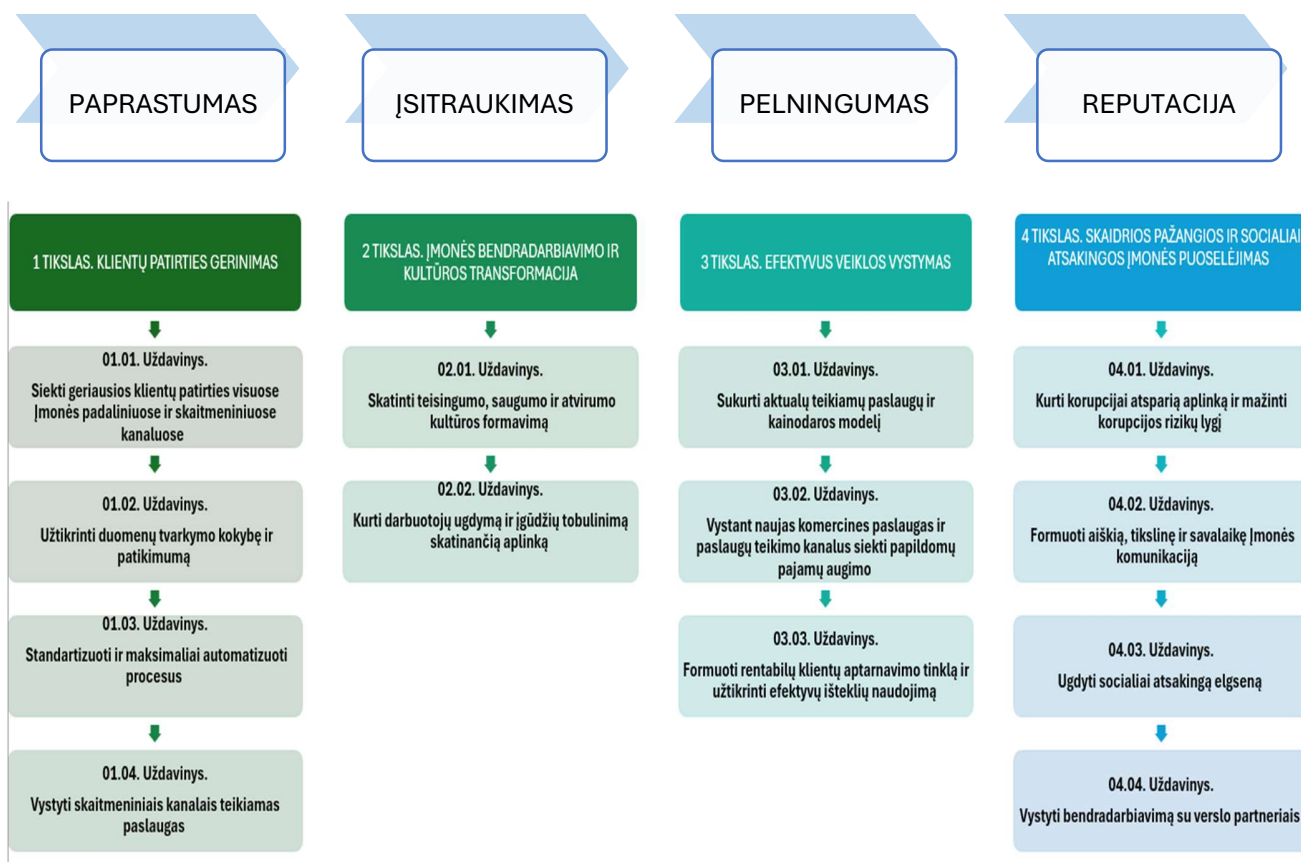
PAPRASTUMAS

ĮSITRAUKIMAS

PELNINGUMAS

REPUTACIJA

1 TIKSLAS. KLIENTŲ PATIRTIES GERINIMAS

01.01. Uždavinys.
Siekti geriausios klientų patirties visuose Įmonės padaliniuose ir skaitmeniniuose kanaluose

01.02. Uždavinys.
Užtikrinti duomenų tvarkymo kokybę ir patikimumą

01.03. Uždavinys.
Standartizuoti ir maksimaliai automatizuoti procesus

01.04. Uždavinys.
Vystyti skaitmeniniais kanalais teikiamas paslaugas

2 TIKSLAS. ĮMONĖS BENDRADARBIAVIMO IR KULTŪROS TRANSFORMACIJA

02.01. Uždavinys.
Skatinti teisingumo, saugumo ir atvirumo kultūros formavimą

02.02. Uždavinys.
Kurti darbuotojų ugdymą ir įgūdžių tobulinimą skatinančią aplinką

3 TIKSLAS. EFEKTYVUS VEIKLOS VYSTYMAS

03.01. Uždavinys.
Sukurti aktualų teikiamų paslaugų ir kainodaros modelį

03.02. Uždavinys.
Vystant naujas komercines paslaugas ir paslaugų teikimo kanalus siekti papildomų pajamų augimo

03.03. Uždavinys.
Formuoti rentabilų klientų aptarnavimo tinklą ir užtikrinti efektyvų išteklių naudojimą

4 TIKSLAS. SKAIDRIOS PAŽANGIOS IR SOCIALIAI ATSAKINGOS ĮMONĖS PUOSELĖJIMAS

04.01. Uždavinys.
Kurti korupcijai atsparią aplinką ir mažinti korupcijos rizikų lygį

04.02. Uždavinys.
Formuoti aiškią, tikslinę ir savalaikę Įmonės komunikaciją

04.03. Uždavinys.
Ugdyti socialiai atsakingą elgseną

04.04. Uždavinys.
Vystyti bendradarbiavimą su verslo partneriais